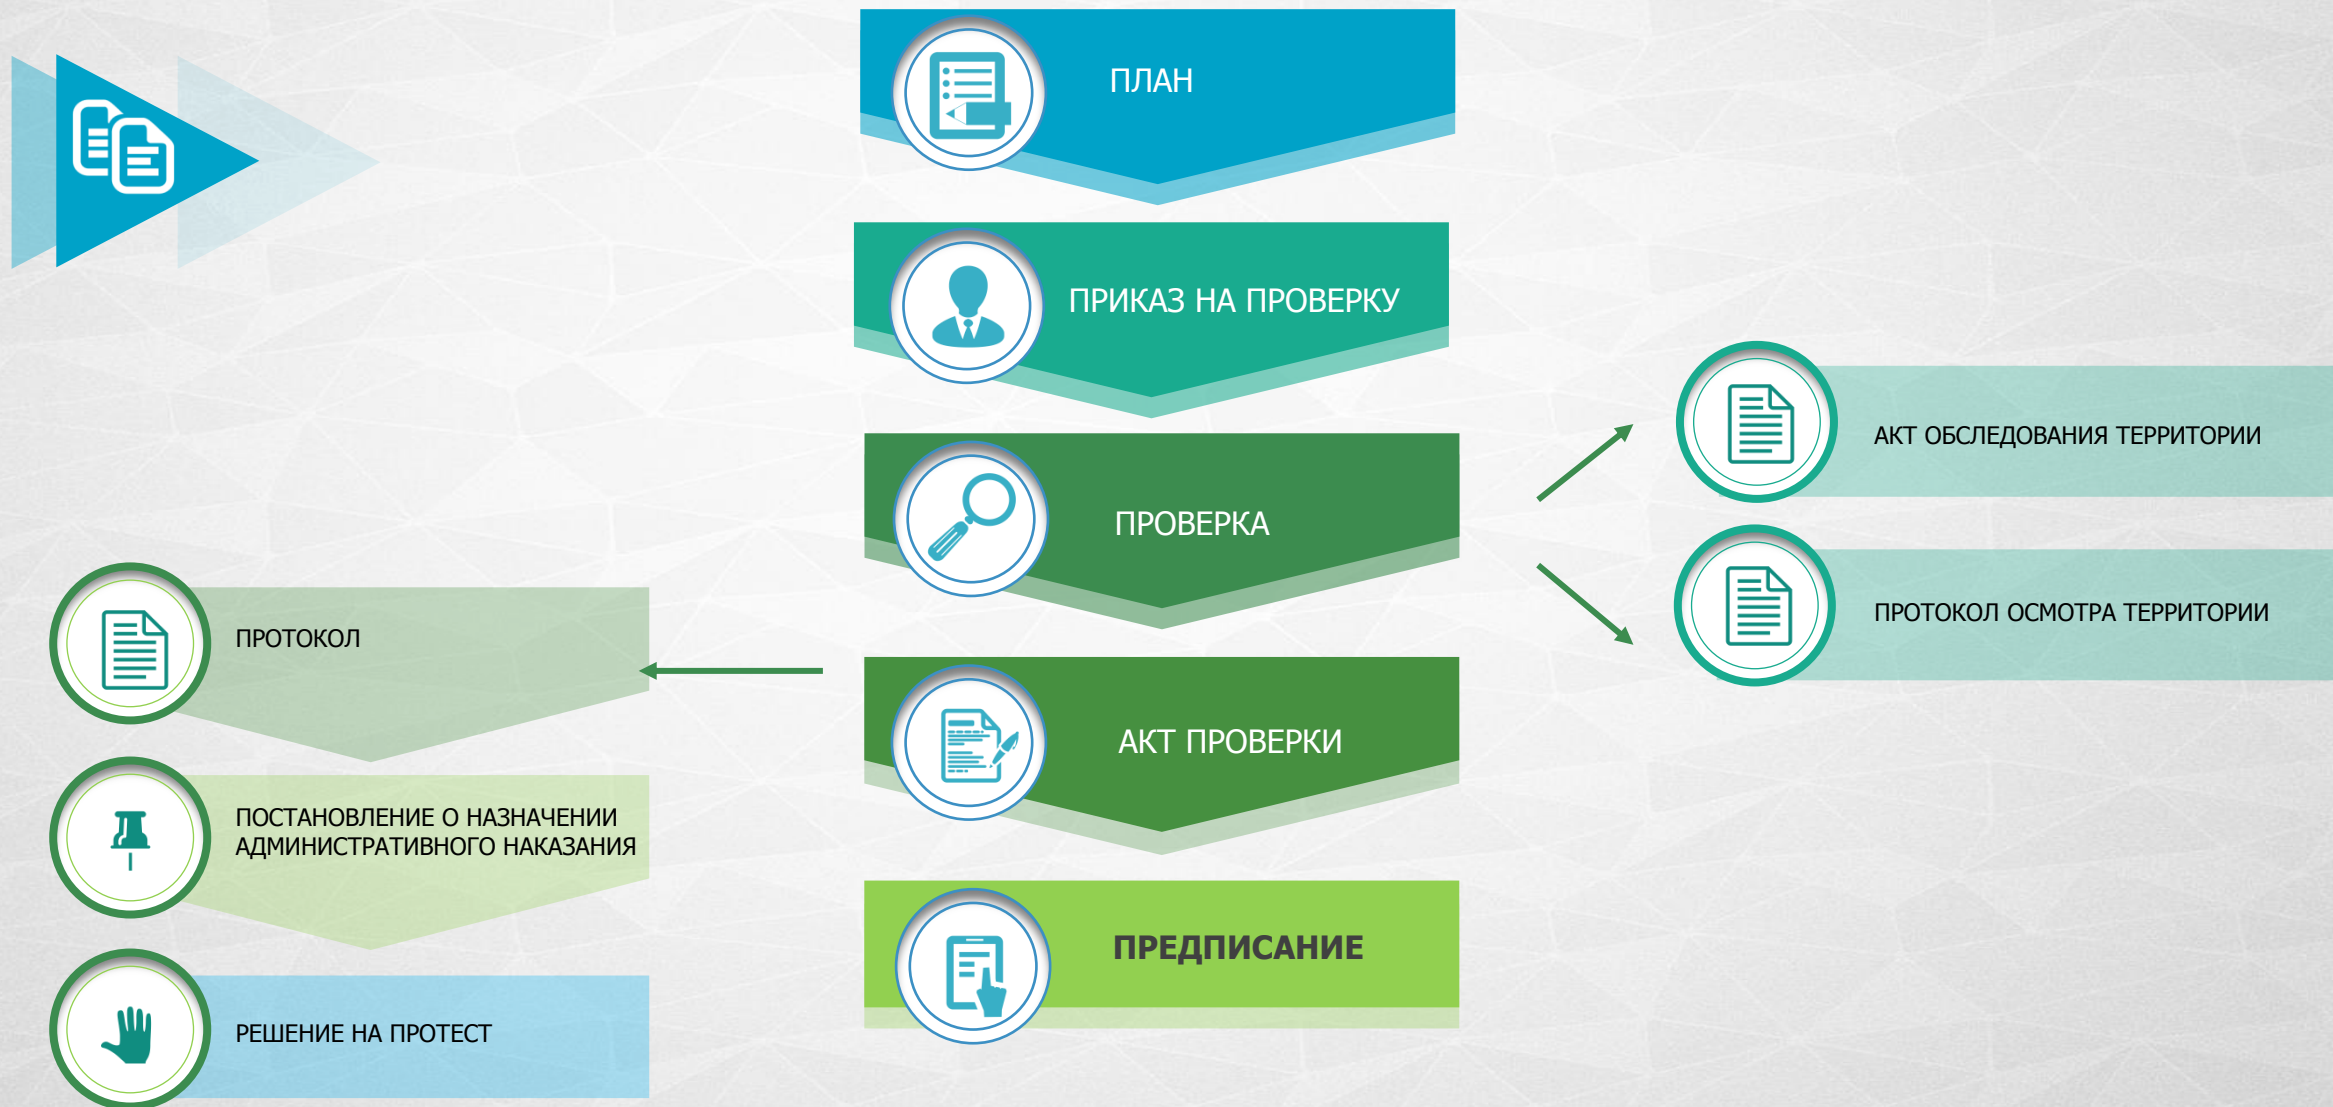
ПЛАН

ПРИКАЗ НА ПРОВЕРКУ

ПРОВЕРКА

АКТ ОБСЛЕДОВАНИЯ ТЕРРИТОРИИ

ПРОТОКОЛ ОСМОТРА ТЕРРИТОРИИ

АКТ ПРОВЕРКИ

ПРОТОКОЛ

ПОСТАНОВЛЕНИЕ О НАЗНАЧЕНИИ АДМИНИСТРАТИВНОГО НАКАЗАНИЯ

РЕШЕНИЕ НА ПРОТЕСТ

ПРЕДПИСАНИЕ